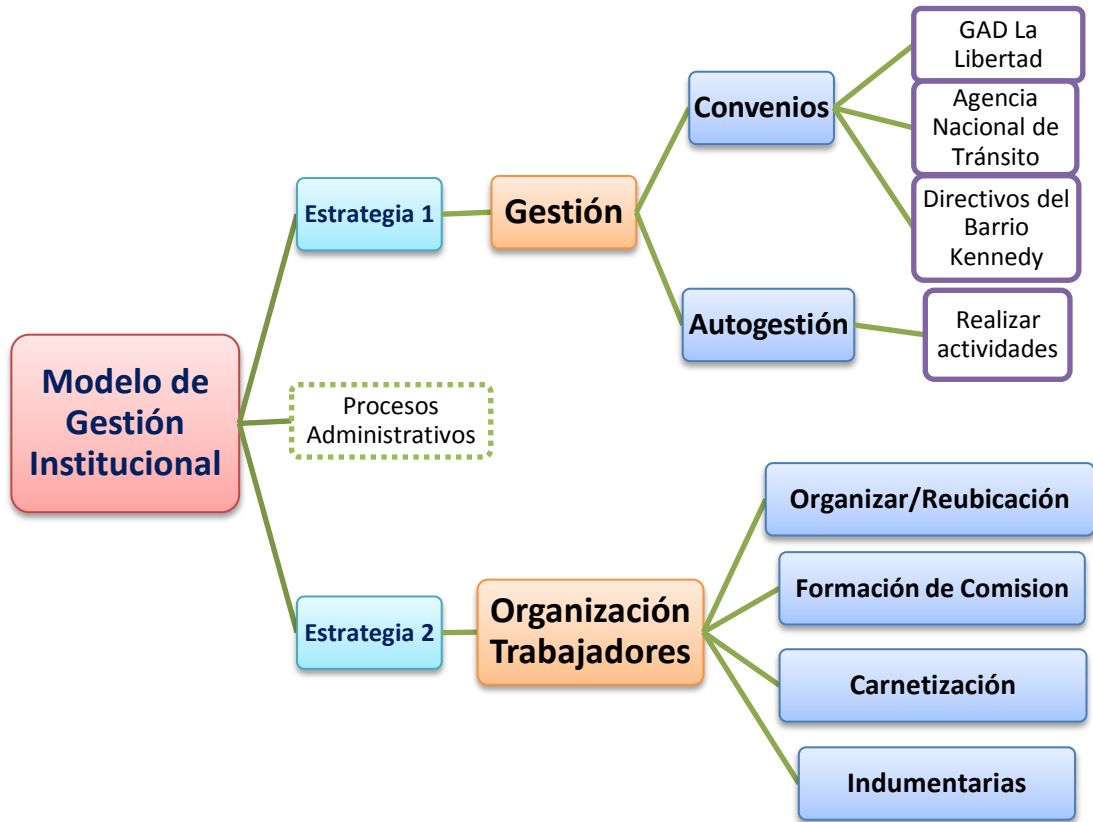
Modelo de Gestión Institucional

Estrategia 1

Gestión

Convenios

GAD La Libertad

Agencia Nacional de Tránsito

Directivos del Barrio Kennedy

Autogestión

Realizar actividades

Procesos Administrativos

Estrategia 2

Organización Trabajadores

Organizar/Reubicación

Formación de Comision

Carnetización

Indumentarias